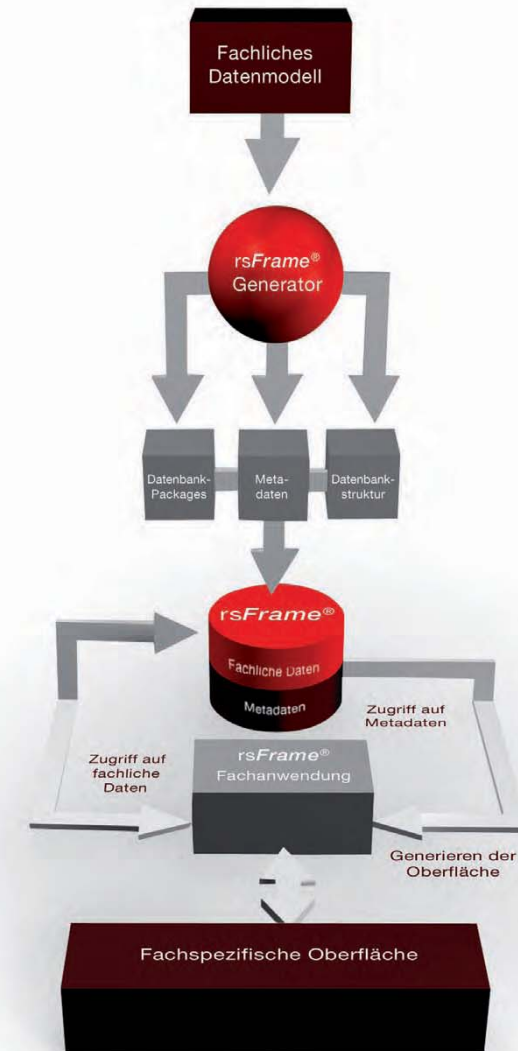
Fachliches Datenmodell

rs*Frame*®
Generator

Datenbank-Packages

Meta-daten

Datenbank-struktur

rs*Frame*®

Fachliche Daten

Metadaten

Zugriff auf Metadaten

Zugriff auf fachliche Daten

rs*Frame*®
Fachanwendung

Generieren der Oberfläche

Fachspezifische Oberfläche